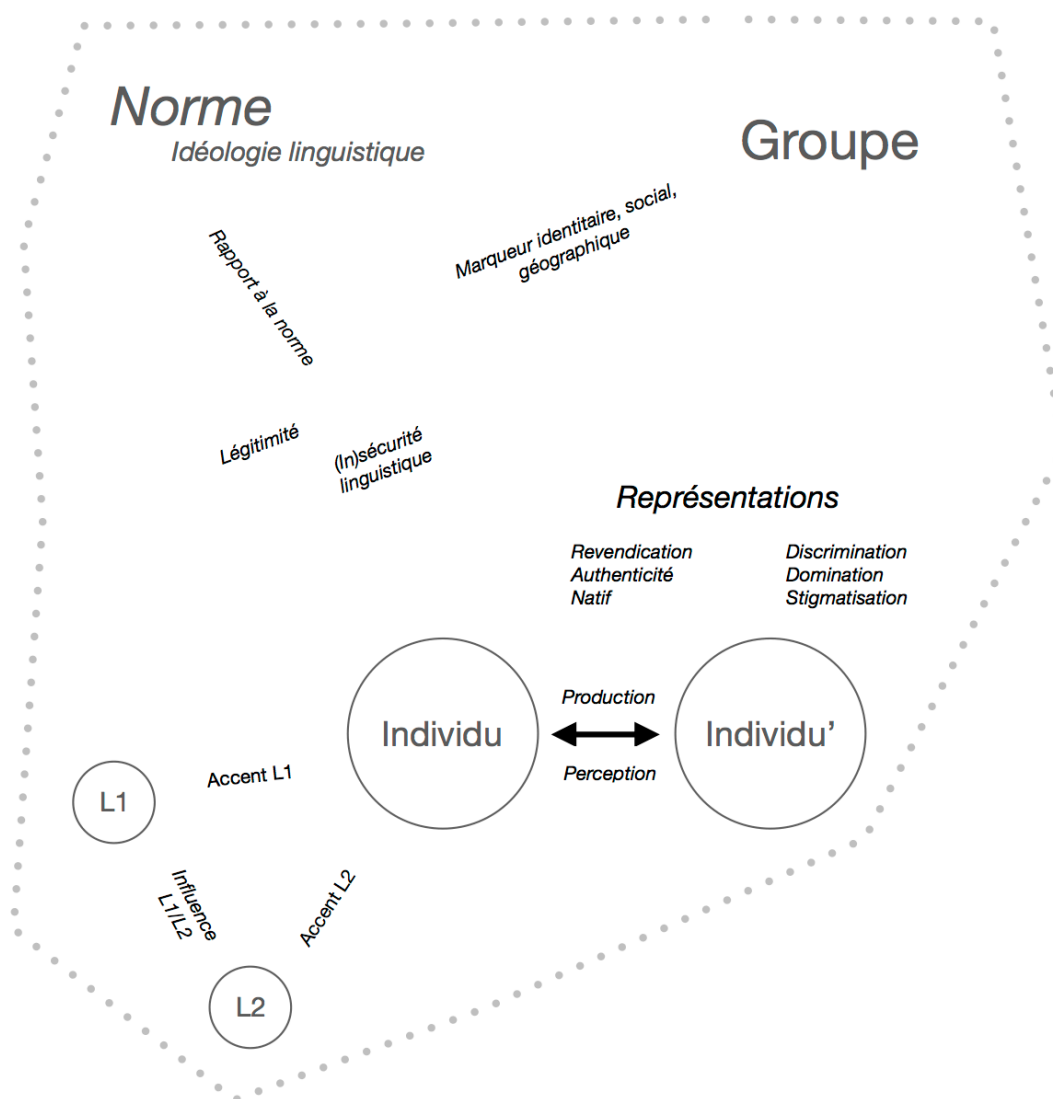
Norme
Idéologie linguistique

Groupe

Rapport à la norme

Marqueur identitaire, social, géographique

Légitimité

(In)sécurité linguistique

Représentations

Revendication
Authenticité
Natif

Discrimination
Domination
Stigmatisation

Production

Individu

Individu'

Perception

Accent L1

L1

Influence L1/L2

Accent L2

L2